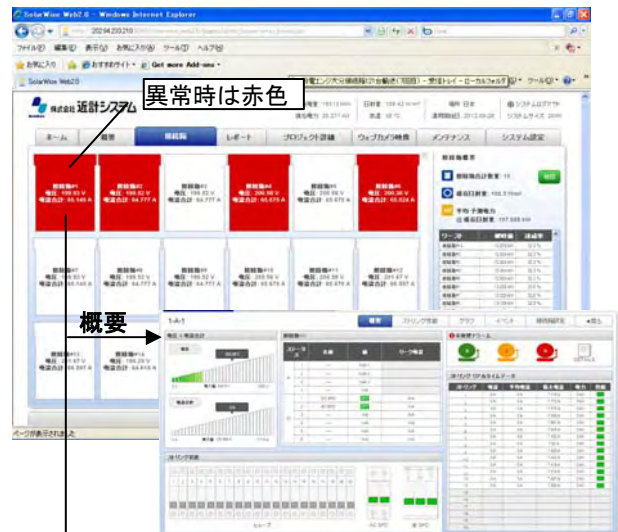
SolarWise Web2.0 - Windows Internet Explorer

ファイル(F) 編集(E) 表示(V) お気に入り(A) ツール(T) ヘルプ(H)

お気に入り おすすめサイト Get more Add-ons

SolarWise Web2.0

異常時は赤色

株式会社 返計システム

ホーム 概要 接続箱 レポート プロジェクト詳細 ウェブカメラ映像 メンテナンス システム設定

接続箱概要

概要

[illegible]

ページが表示されました